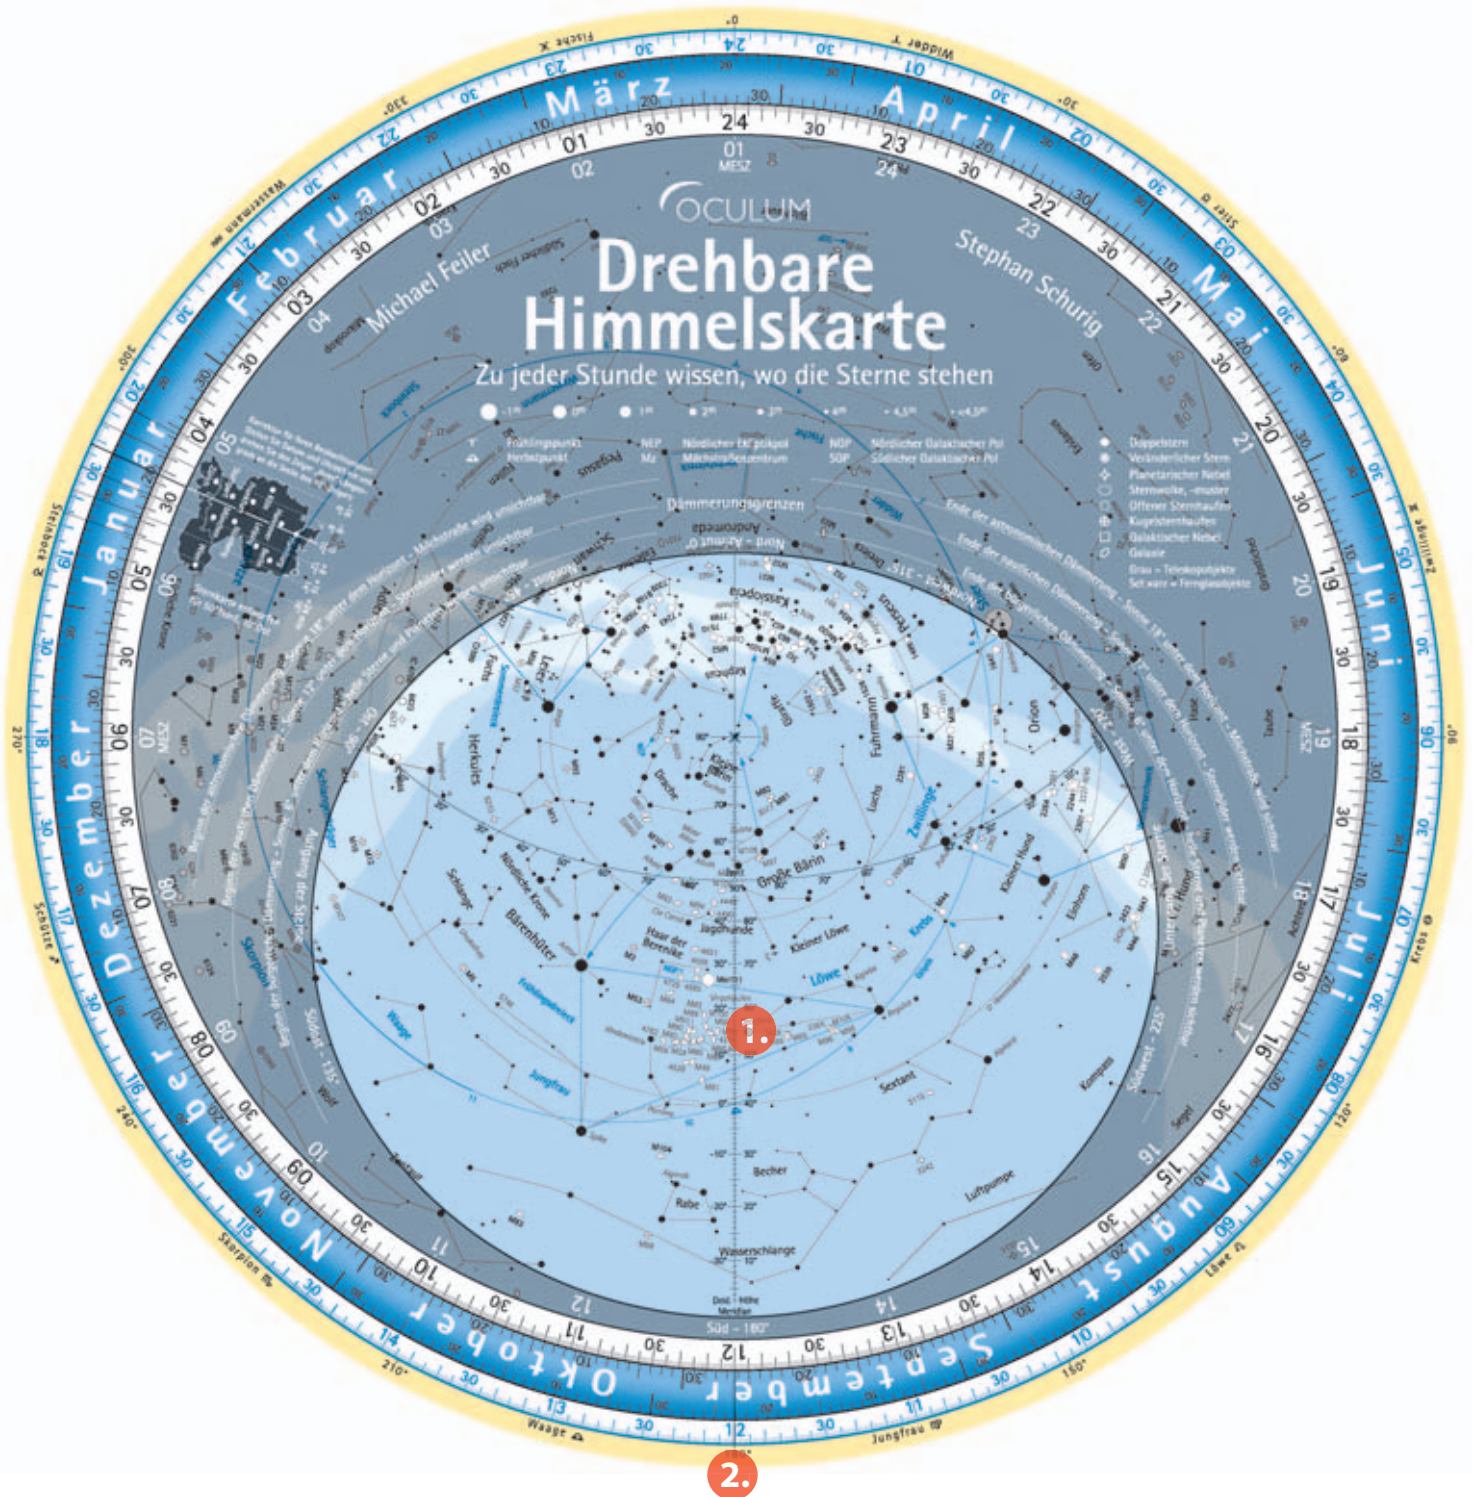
OCULUM

Drehbare Himmelskarte

Zu jeder Stunde wissen, wo die Sterne stehen

Michael Feiler

Stephan Schurig

März

April

Mai

Juni

Juli

August

September

Oktober

November

Dezember

Januar

Februar

Fische

Widder

Stier

Zwillinge

Krebs

Löwe

Jungfrau

Waage

Skorpion

Schütze

Steinbock

Wassermann

Frühlingspunkt

Herbstpunkt

NEP

Nördlicher Ekliptikpol

NGP

Nördlicher Galaktischer Pol

SGP

Südlicher Galaktischer Pol

Milchstraßenzentrum

Doppelstern

Veränderlicher Stern

Planetarischer Nebel

Sternwolke, -muster

Offener Sternhaufen

Kugelsternhaufen

Galaktischer Nebel

Galaxie

Dämmerungsgrenzen

Andromeda

Pegasus

Perseus

Fuhrmann

Orion

Zwillinge

Krebs

Löwe

Kleiner Löwe

Großer Bär

Jagdhunde

Haar der Berenike

Bärenhüter

Herkules

Leier

Drache

Kleiner Hund

Einhorn

Sextant

Becher

Rabe

Wasserschlange

Luftpumpe

Kompass

Jungfrau

Waage

Schlange

Nördliche Krone

Schlangenträger

Skorpion

Luchs

Giraffe

Kassiopeia

Süd - 180°

Nord

Südwest - 225°

Südost - 135°

West

MESZ

1.

2.